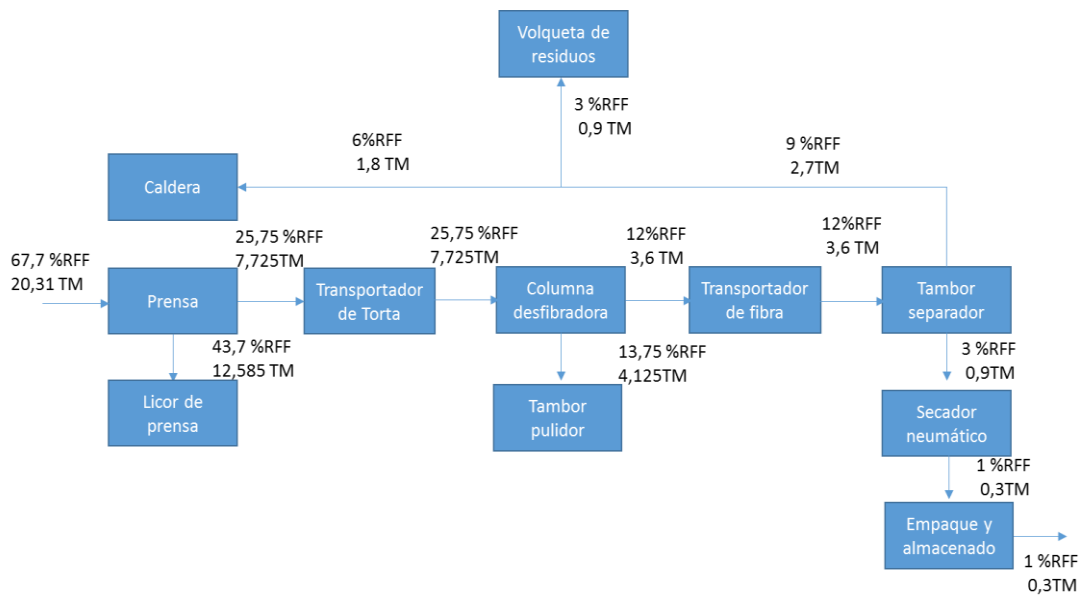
Volqueta de residuos

3 %RFF
0,9 TM

6%RFF
1,8 TM

9 %RFF
2,7TM

Caldera

67,7 %RFF
20,31 TM

25,75 %RFF
7,725TM

25,75 %RFF
7,725TM

12%RFF
3,6 TM

12%RFF
3,6 TM

Prensa

Transportador de Torta

Columna desfibradora

Transportador de fibra

Tambor separador

43,7 %RFF
12,585 TM

13,75 %RFF
4,125TM

3 %RFF
0,9TM

Licor de prensa

Tambor pulidor

Secador neumático

1 %RFF
0,3TM

Empaque y almacenado

1 %RFF
0,3TM